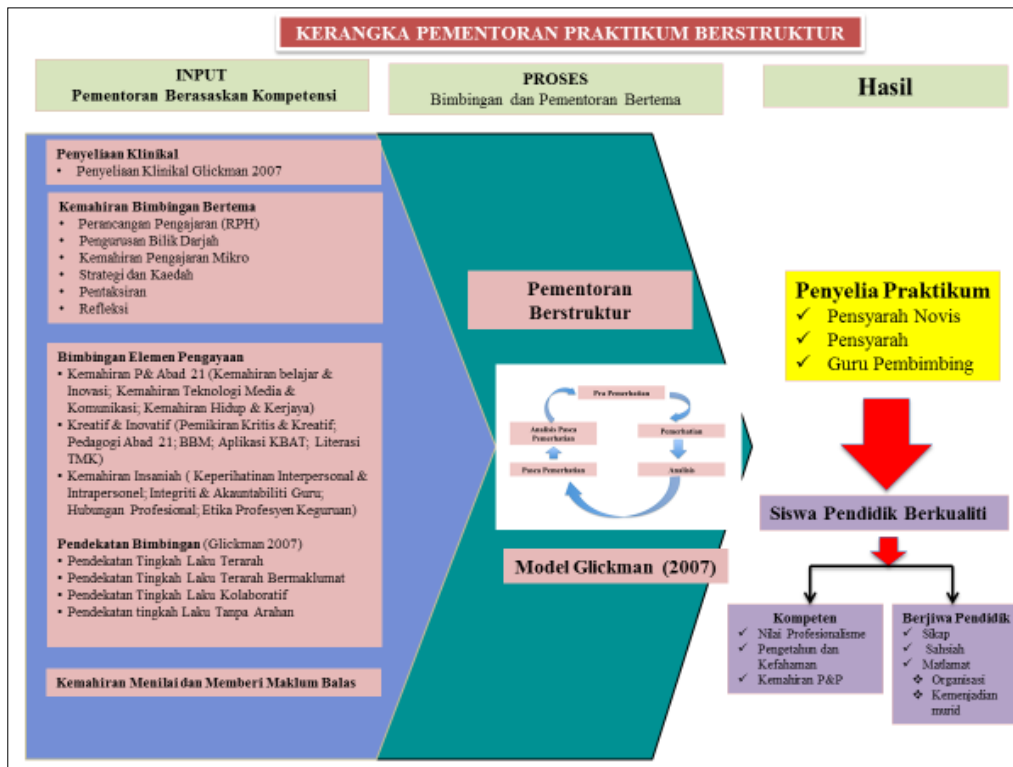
KERANGKA PEMENTORAN PRAKTIKUM BERSTRUKTUR

INPUT
Pementoran Berasaskan Kompetensi

PROSES
Bimbingan dan Pementoran Bertema

Hasil

Penyeliaan Klinikal
• Penyeliaan Klinikal Glickman 2007

Kemahiran Bimbingan Bertema
• Perancangan Pengajaran (RPH)
• Pengurusan Bilik Darjah
• Kemahiran Pengajaran Mikro
• Strategi dan Kaedah
• Pentaksiran
• Refleksi

Bimbingan Elemen Pengayaan
• Kemahiran P& Abad 21 (Kemahiran belajar & Inovasi; Kemahiran Teknologi Media & Komunikasi; Kemahiran Hidup & Kerjaya)
• Kreatif & Inovatif (Pemikiran Kritis & Kreatif; Pedagogi Abad 21; BBM; Aplikasi KBAT; Literasi TMK)
• Kemahiran Insaniah ( Keperihatinan Interpersonal & Intrapersonel; Integriti & Akauntabiliti Guru; Hubungan Profesional; Etika Profesyen Keguruan)

Pendekatan Bimbingan (Glickman 2007)
• Pendekatan Tingkah Laku Terarah
• Pendekatan Tingkah Laku Terarah Bermaklumat
• Pendekatan Tingkah Laku Kolaboratif
• Pendekatan tingkah Laku Tampa Arahan

Kemahiran Menilai dan Memberi Maklum Balas

Pementoran Berstruktur

Pra Pemerhatian
Pemerhatian
Analisis
Pasca Pemerhatian
Analisis Pasca Pemerhatian

Model Glickman (2007)

Penyelia Praktikum
✓ Pensyarah Novis
✓ Pensyarah
✓ Guru Pembimbing

Siswa Pendidik Berkualiti

Kompeten
✓ Nilai Profesionalisme
✓ Pengetahuan dan Kefahaman
✓ Kemahiran P&P

Berjiwa Pendidik
✓ Sikap
✓ Sahsiah
✓ Matlamat
❖ Organisasi
❖ Kemenjadian murid